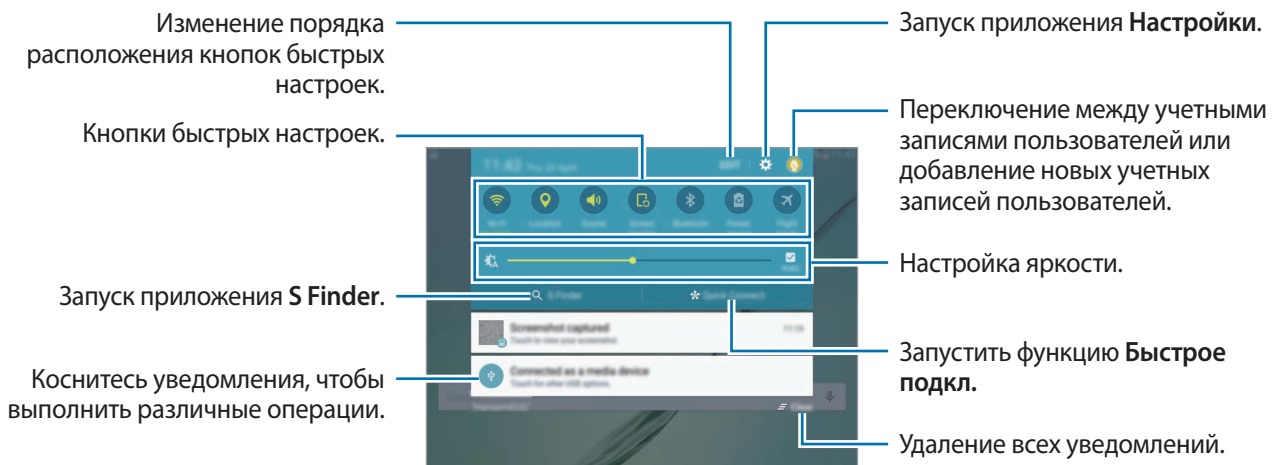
Изменение порядка расположения кнопок быстрых настроек.

Кнопки быстрых настроек.

Запуск приложения **S Finder**.

Коснитесь уведомления, чтобы выполнить различные операции.

Запуск приложения **Настройки**.

Переключение между учетными записями пользователей или добавление новых учетных записей пользователей.

Настройка яркости.

Запустить функцию **Быстрое подкл.**

Удаление всех уведомлений.

11:43 Thu, 23 April

EDIT

Wi-Fi Location Sound Screen Bluetooth Power Flight

Auto

S Finder

Quick Connect

Screenshot captured

Touch to view your screenshot.

11:18

Connected as a media device

Touch for other USB options.

Clear